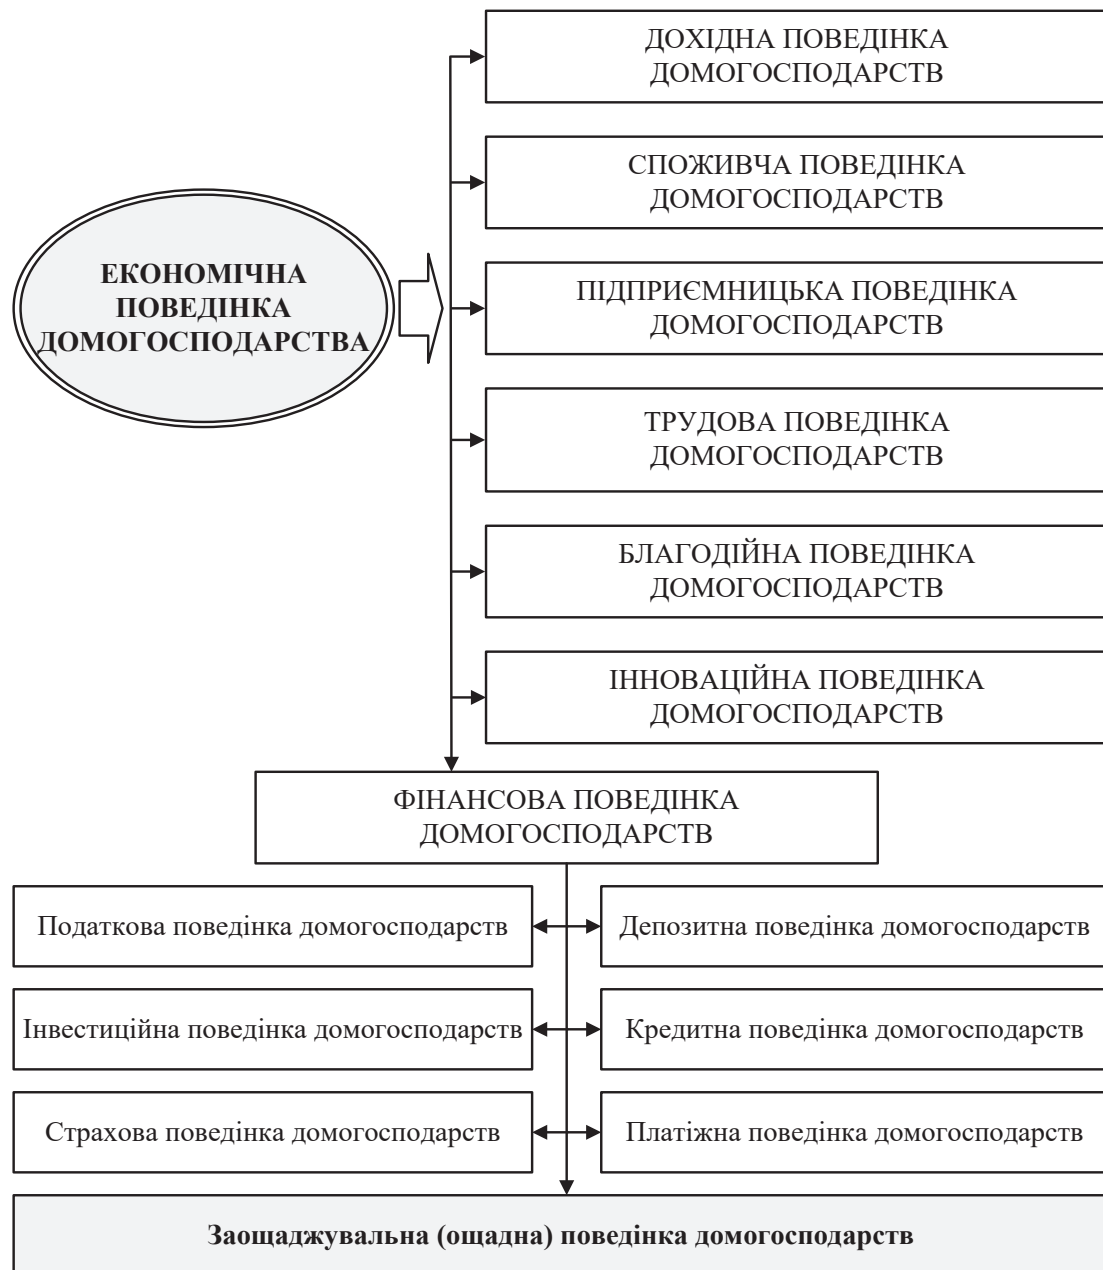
ЕКОНОМІЧНА ПОВЕДІНКА ДОМОГОСПОДАРСТВА

ДОХІДНА ПОВЕДІНКА ДОМОГОСПОДАРСТВ

СПОЖИВЧА ПОВЕДІНКА ДОМОГОСПОДАРСТВ

ПІДПРИЄМНИЦЬКА ПОВЕДІНКА ДОМОГОСПОДАРСТВ

ТРУДОВА ПОВЕДІНКА ДОМОГОСПОДАРСТВ

БЛАГОДІЙНА ПОВЕДІНКА ДОМОГОСПОДАРСТВ

ІННОВАЦІЙНА ПОВЕДІНКА ДОМОГОСПОДАРСТВ

ФІНАНСОВА ПОВЕДІНКА ДОМОГОСПОДАРСТВ

Податкова поведінка домогосподарств

Депозитна поведінка домогосподарств

Інвестиційна поведінка домогосподарств

Кредитна поведінка домогосподарств

Страхова поведінка домогосподарств

Платіжна поведінка домогосподарств

Заощаджувальна (ощадна) поведінка домогосподарств